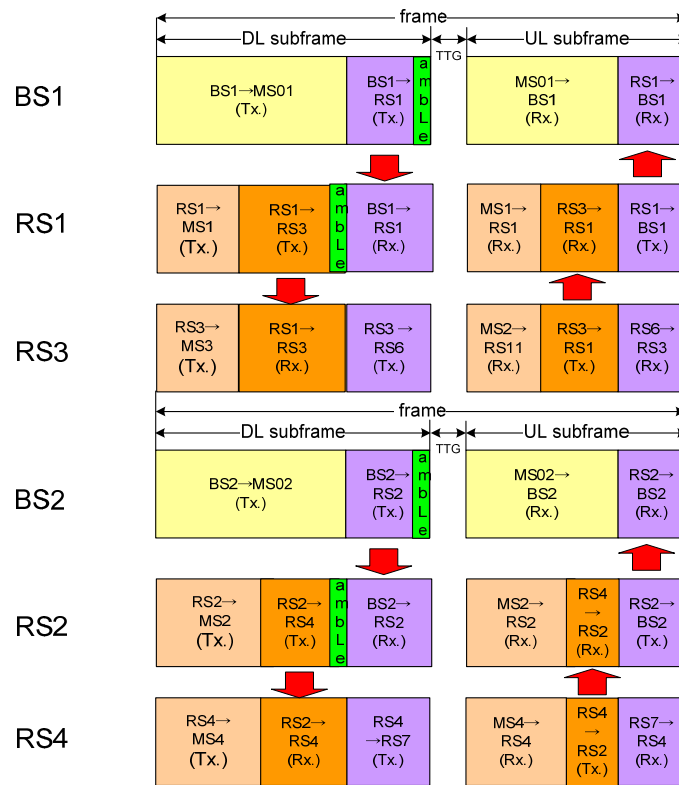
frame

DL subframe

TTG

UL subframe

BS1

BS1→MS01 (Tx.)

BS1→ RS1 (Tx.)

a m b L e

MS01→ BS1 (Rx.)

RS1→ BS1 (Rx.)

RS1

RS1→ MS1 (Tx.)

RS1→ RS3 (Tx.)

a m b L e

BS1→ RS1 (Rx.)

MS1→ RS1 (Rx.)

RS3→ RS1 (Rx.)

RS1→ BS1 (Tx.)

RS3

RS3→ MS3 (Tx.)

RS1→ RS3 (Rx.)

RS3 → RS6 (Tx.)

MS2→ RS11 (Rx.)

RS3→ RS1 (Tx.)

RS6→ RS3 (Rx.)

frame

DL subframe

TTG

UL subframe

BS2

BS2→MS02 (Tx.)

BS2→ RS2 (Tx.)

a m b L e

MS02→ BS2 (Rx.)

RS2→ BS2 (Rx.)

RS2

RS2→ MS2 (Tx.)

RS2→ RS4 (Tx.)

a m b L e

BS2→ RS2 (Rx.)

MS2→ RS2 (Rx.)

RS4 → RS2 (Rx.)

RS2→ BS2 (Tx.)

RS4

RS4→ MS4 (Tx.)

RS2→ RS4 (Rx.)

RS4 →RS7 (Tx.)

MS4→ RS4 (Rx.)

RS4 → RS2 (Tx.)

RS7→ RS4 (Rx.)